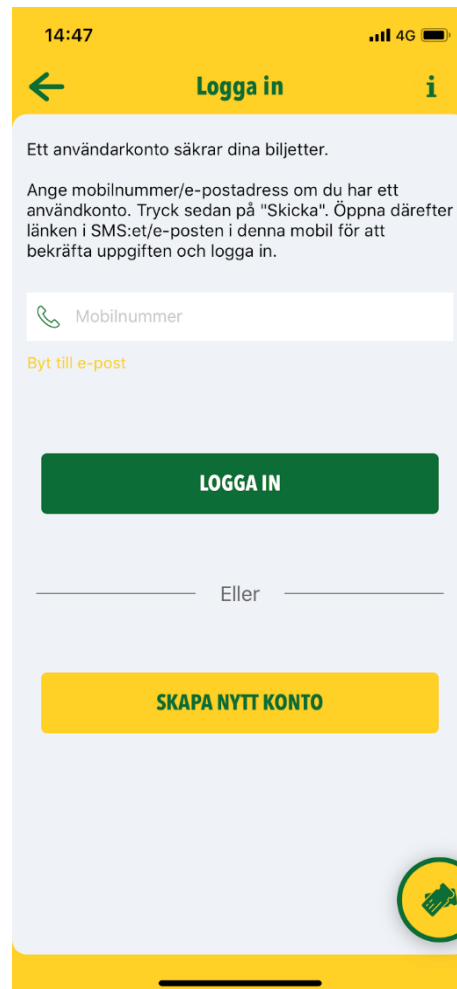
14:47

4G

Logga in

i

Ett användarkonto säkrar dina biljetter.

Ange mobilnummer/e-postadress om du har ett användkonto. Tryck sedan på "Skicka". Öppna därefter länken i SMS:et/e-posten i denna mobil för att bekräfta uppgiften och logga in.

Mobilnummer

Byt till e-post

LOGGA IN

Eller

SKAPA NYTT KONTO